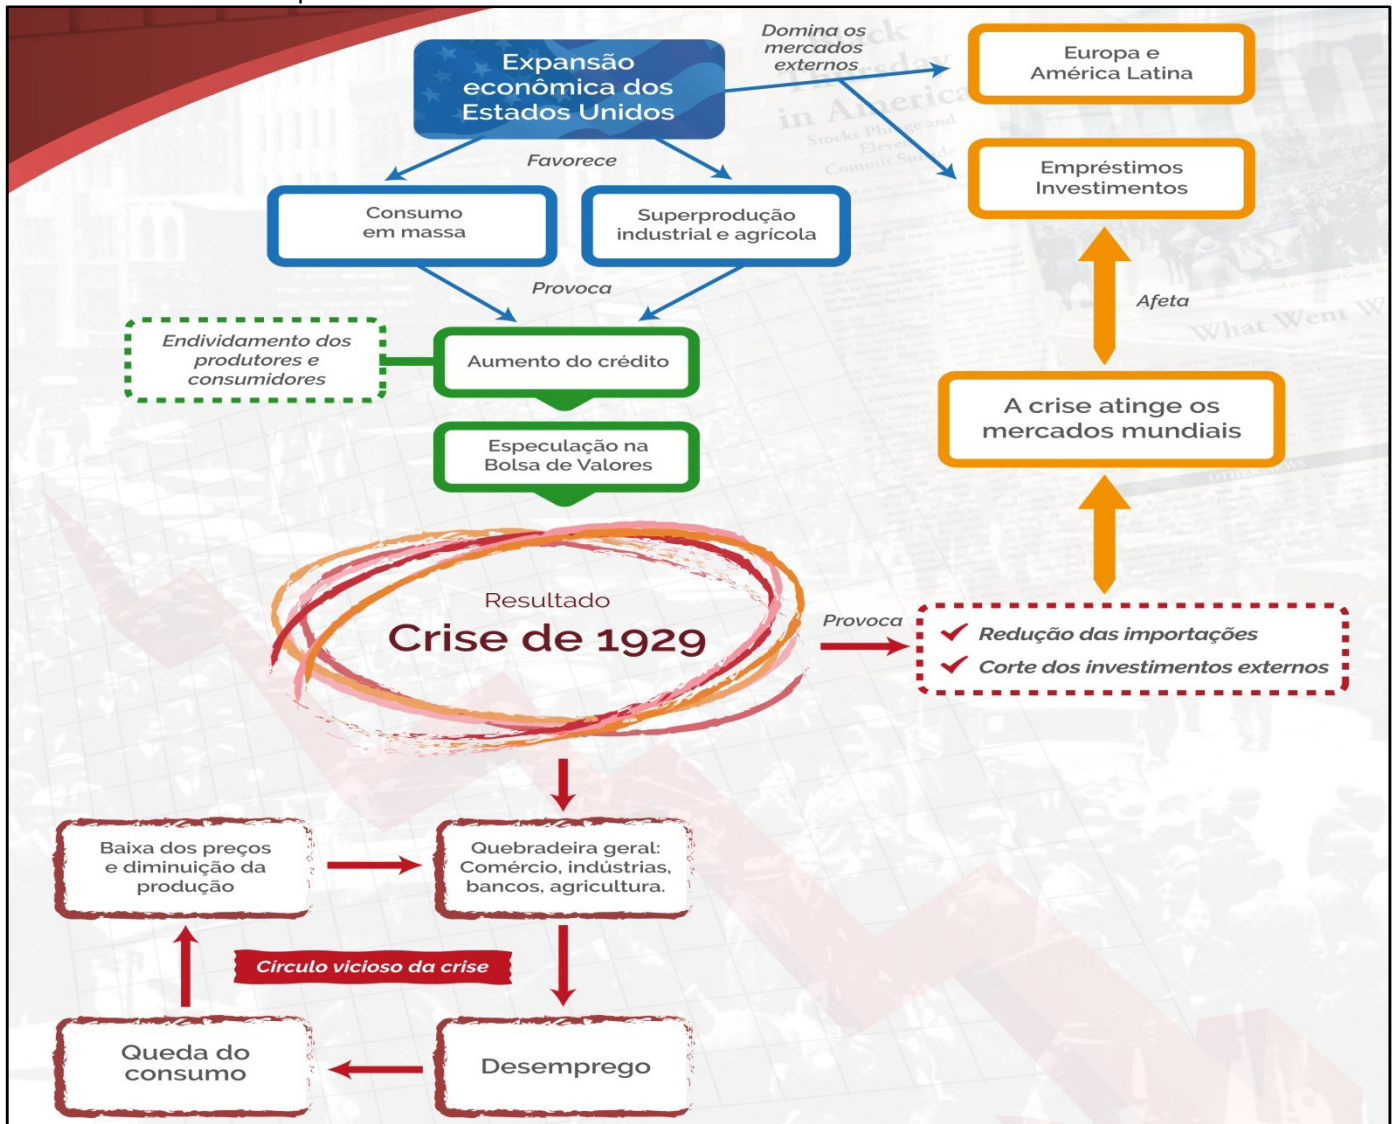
Expansão econômica dos Estados Unidos

Domina os mercados externos

Europa e América Latina

Empréstimos Investimentos

Favorece

Consumo em massa

Superprodução industrial e agrícola

Provoca

Endividamento dos produtores e consumidores

Aumento do crédito

Especulação na Bolsa de Valores

Afeta

A crise atinge os mercados mundiais

Resultado
Crise de 1929

Provoca

Redução das importações
Corte dos investimentos externos

Baixa dos preços e diminuição da produção

Quebradeira geral: Comércio, indústrias, bancos, agricultura.

Circulo vicioso da crise

Queda do consumo

Desemprego